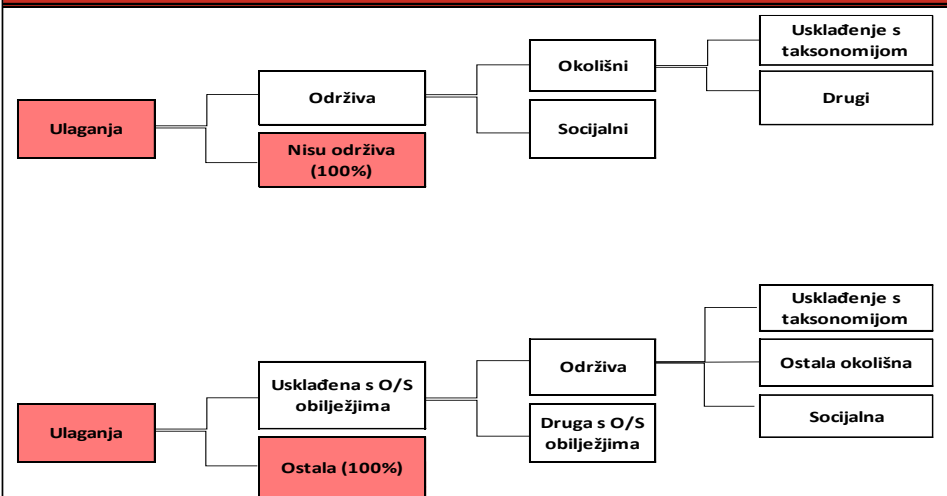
Ulaganja

Održiva

Nisu održiva (100%)

Okolišni

Socijalni

Usklađenje s taksonomijom

Drugi

Ulaganja

Usklađena s O/S obilježjima

Ostala (100%)

Održiva

Druga s O/S obilježjima

Usklađenje s taksonomijom

Ostala okolišna

Socijalna